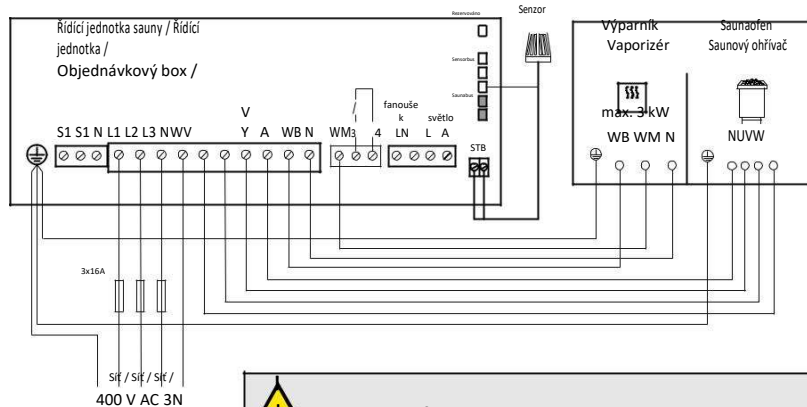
Řídící jednotka sauny / Řídící jednotka /

Objednávkový box /

Reservováno

Sensorbus

Saunabus

Senzor

Výparník Vaporizér

Saunaofen Saunový ohřívač

max. 3 kW

WB WM N

NUVW

V

S1 S1 N L1 L2 L3 NWV Y A WB N WM3 / 4

fanoušek LN

světlo L A

STB

3x16A

Síť / Síť / Síť /

400 V AC 3N